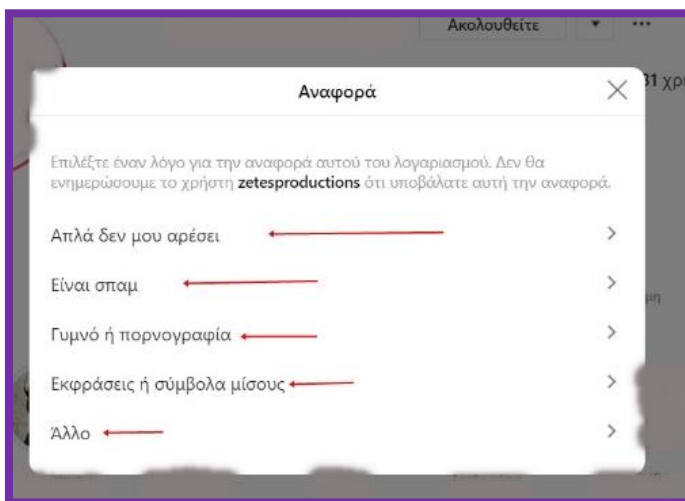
Ακολουθείτε

31 χρ

Αναφορά

Επιλέξτε έναν λόγο για την αναφορά αυτού του λογαριασμού. Δεν θα ενημερώσουμε το χρήστη **zetesproductions** ότι υποβάλατε αυτή την αναφορά.

Απλά δεν μου αρέσει

Είναι σπαμ

Γυμνό ή πορνογραφία

Εκφράσεις ή σύμβολα μίσους

Άλλο